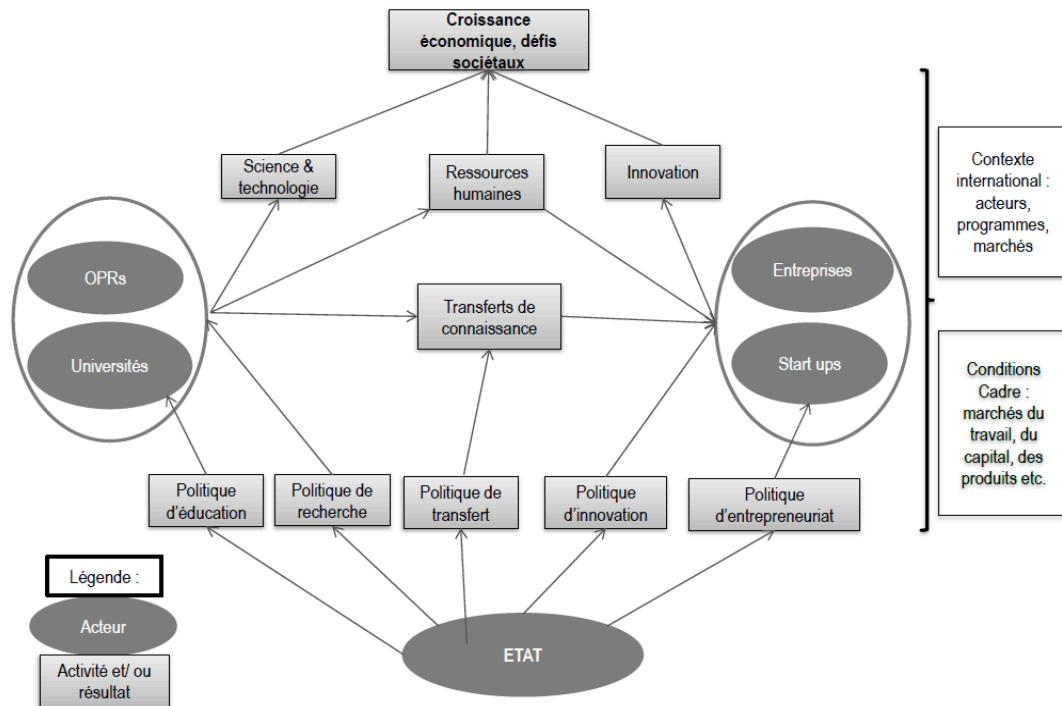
Croissance économique, défis sociétaux

Science & technologie

Ressources humaines

Innovation

OPRs

Universités

Transferts de connaissance

Entreprises

Start ups

Contexte international : acteurs, programmes, marchés

Conditions Cadre : marchés du travail, du capital, des produits etc.

Politique d'éducation

Politique de recherche

Politique de transfert

Politique d'innovation

Politique d'entrepreneuriat

Légende :

Acteur

Activité et/ ou résultat

ETAT